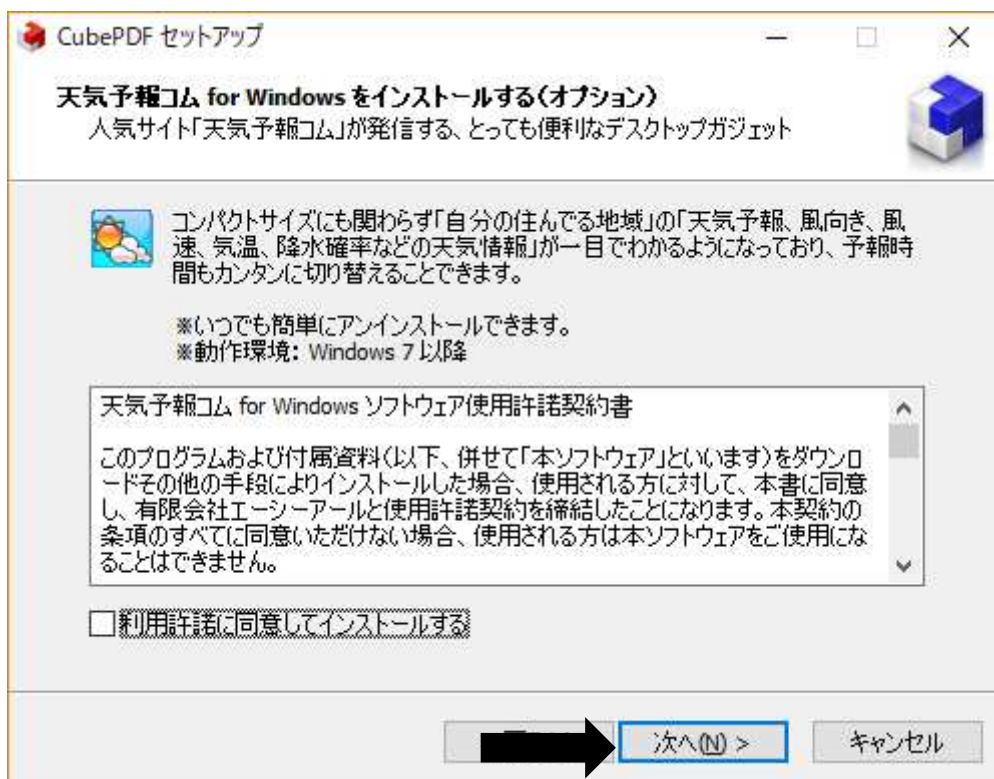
CubePDF セットアップ

天気予報コム for Windows をインストールする(オプション)
人気サイト「天気予報コム」が発信する、とっても便利なデスクトップガジェット

コンパクトサイズにも関わらず「自分の住んでる地域」の「天気予報、風向き、風速、気温、降水確率などの天気情報」が一目でわかるようになっており、予報時間もカンタンに切り替えることできます。

※いつでも簡単にアンインストールできます。
※動作環境: Windows 7 以降

天気予報コム for Windows ソフトウェア使用許諾契約書

このプログラムおよび付属資料(以下、併せて「本ソフトウェア」といいます)をダウンロードその他の手段によりインストールした場合、使用される方に対して、本書に同意し、有限会社エーシーアールと使用許諾契約を締結したことになります。本契約の条項のすべてに同意いただけない場合、使用される方は本ソフトウェアをご使用になることはできません。

利用許諾に同意してインストールする

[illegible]
次へ(N) >
キャンセル